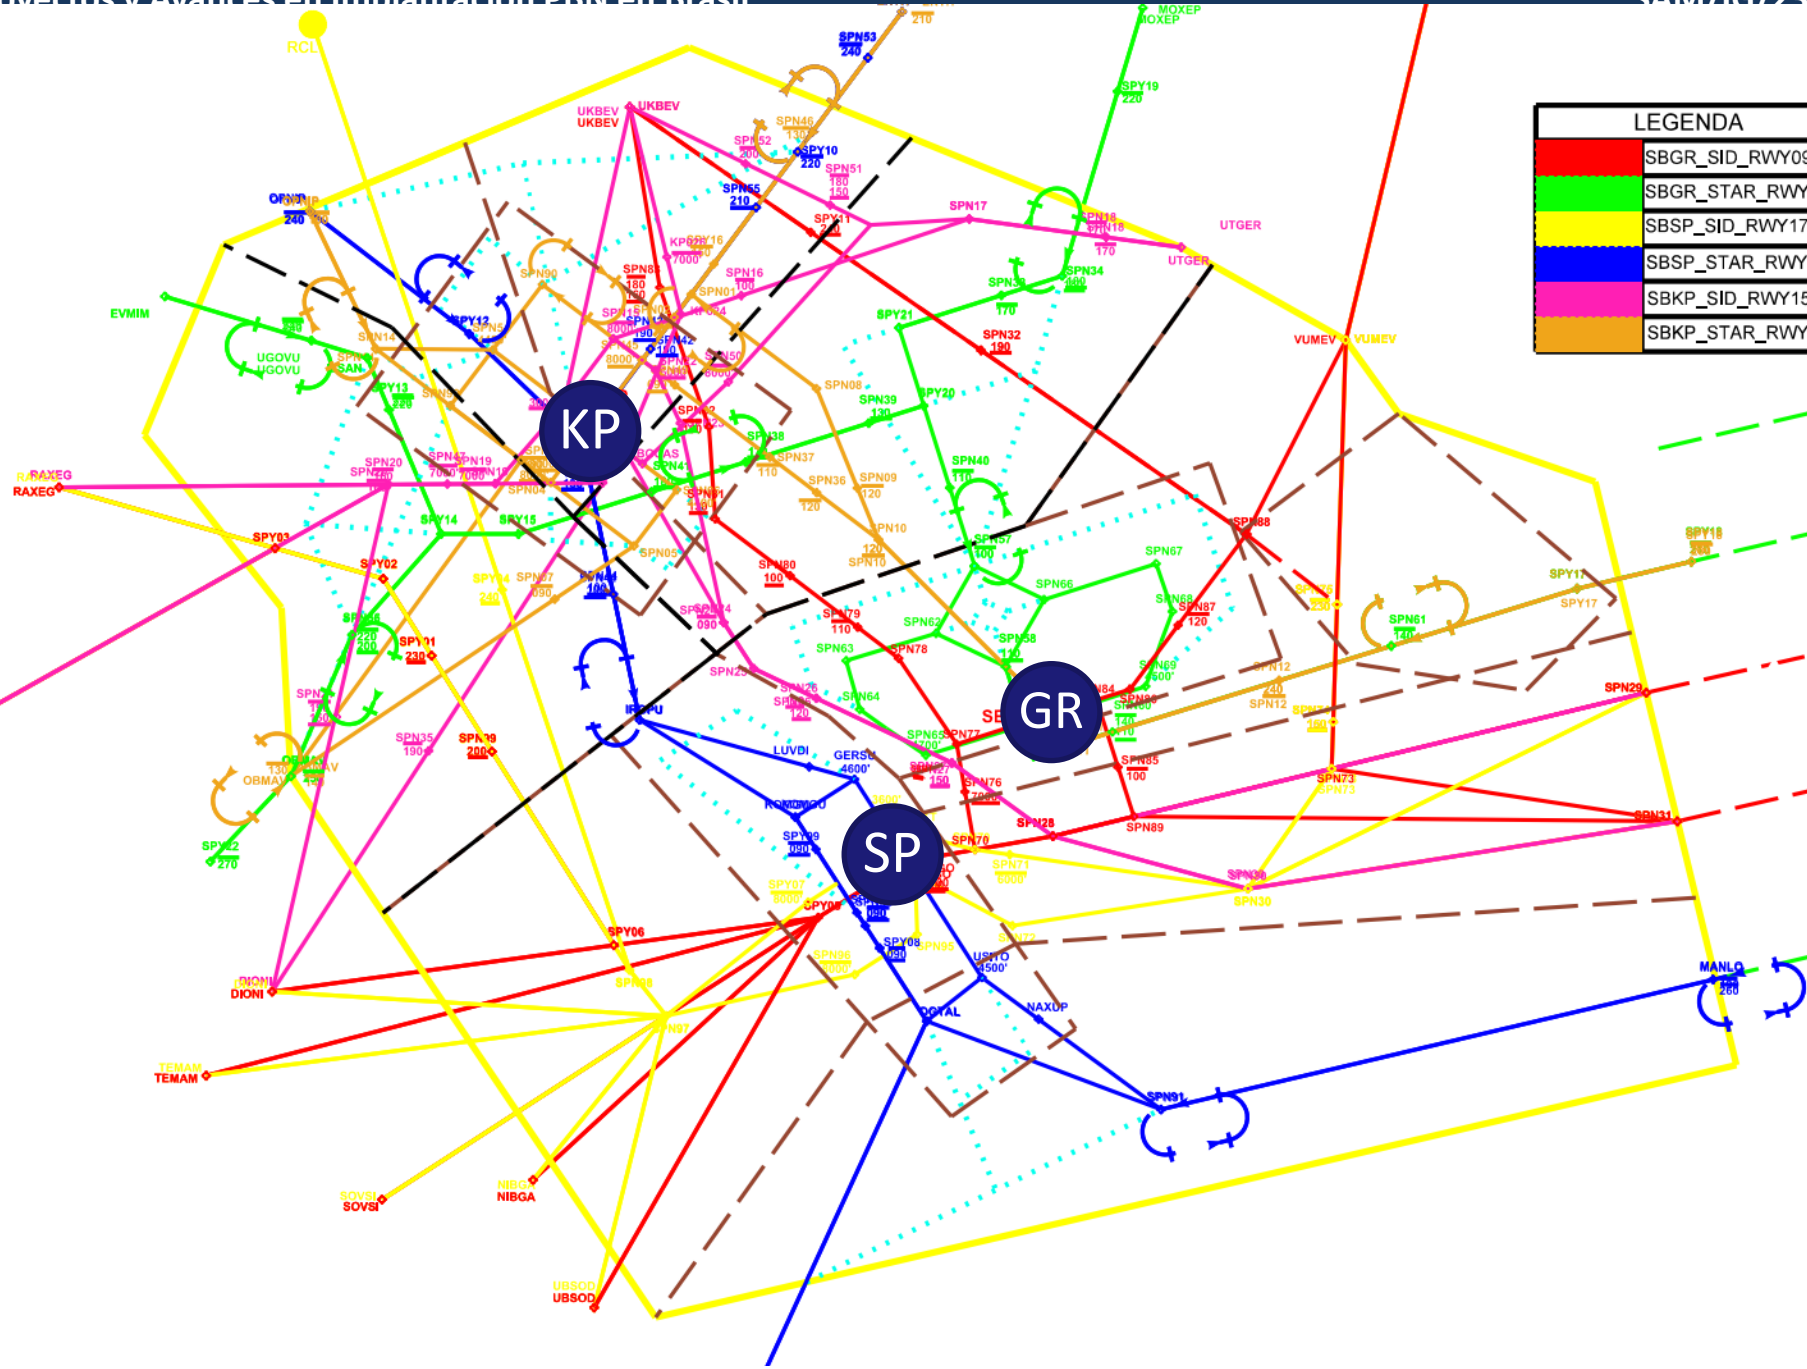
LEGENDA
SBGR_SID_RWY09
SBGR_STAR_RWY
SBSP_SID_RWY17
SBSP_STAR_RWY
SBKP_SID_RWY15
SBKP_STAR_RWY

KP
GR
SP

RCL
SPN53
240
210
MOXEP
MOXEP
SPY19
220
UKBEV
UKBEV
UKBEV
SPN46
130
SPN52
200
SPY10
220
SPN51
180
150
SPN65
210
SPY11
SPN17
SPN18
170
UTGER
UTGER
OBMAP
240
EVMIM
SPY12
SPN16
100
SPN34
SPY21
SPN32
190
VUMEV
VUMEV
UGOVU
UGOVU
SPY13
220
SPN14
SPN08
SPN39
130
SPY20
SPN38
SPN37
110
SPN40
110
RAXEG
RAXEG
SPN20
SPN19
7000
SPN36
120
SPN09
120
SPN10
120
SPN01
SPY14
SPY15
SPN05
SPN57
100
SPN67
SPN88
SPY03
SPY02
SPN80
100
SPN66
SPN87
120
SPY18
SPY17
SPY17
SPY04
240
SPN27
090
SPN44
100
SPN79
110
SPN62
SPN58
SPN61
SPY01
230
SPN63
SPN78
SPN69
SPN12
240
SPN12
SPN29
SPN25
SPN26
120
SPN64
IRPPU
LUVDI
GERSU
4600'
SPN35
190
SPN39
200
SPN77
SPN85
100
OBMAV
130
SPN76
SPN73
SPN73
SPN28
SPN89
SPN31
KOMOMOU
SPY09
090
SPN70
SPN71
6000
SPN30
SPN30
SPY22
270
SPY07
8000
SPY05
SPY08
SPN95
USITO
4500'
SPY06
SPN72
DIONI
DIONI
SPN98
SPN96
NAXUP
MANLO
260
OSVAL
SPN97
TEMAM
TEMAM
SPN91
NIBGA
NIBGA
SOVSI
SOVSI
UBSOD
UBSOD